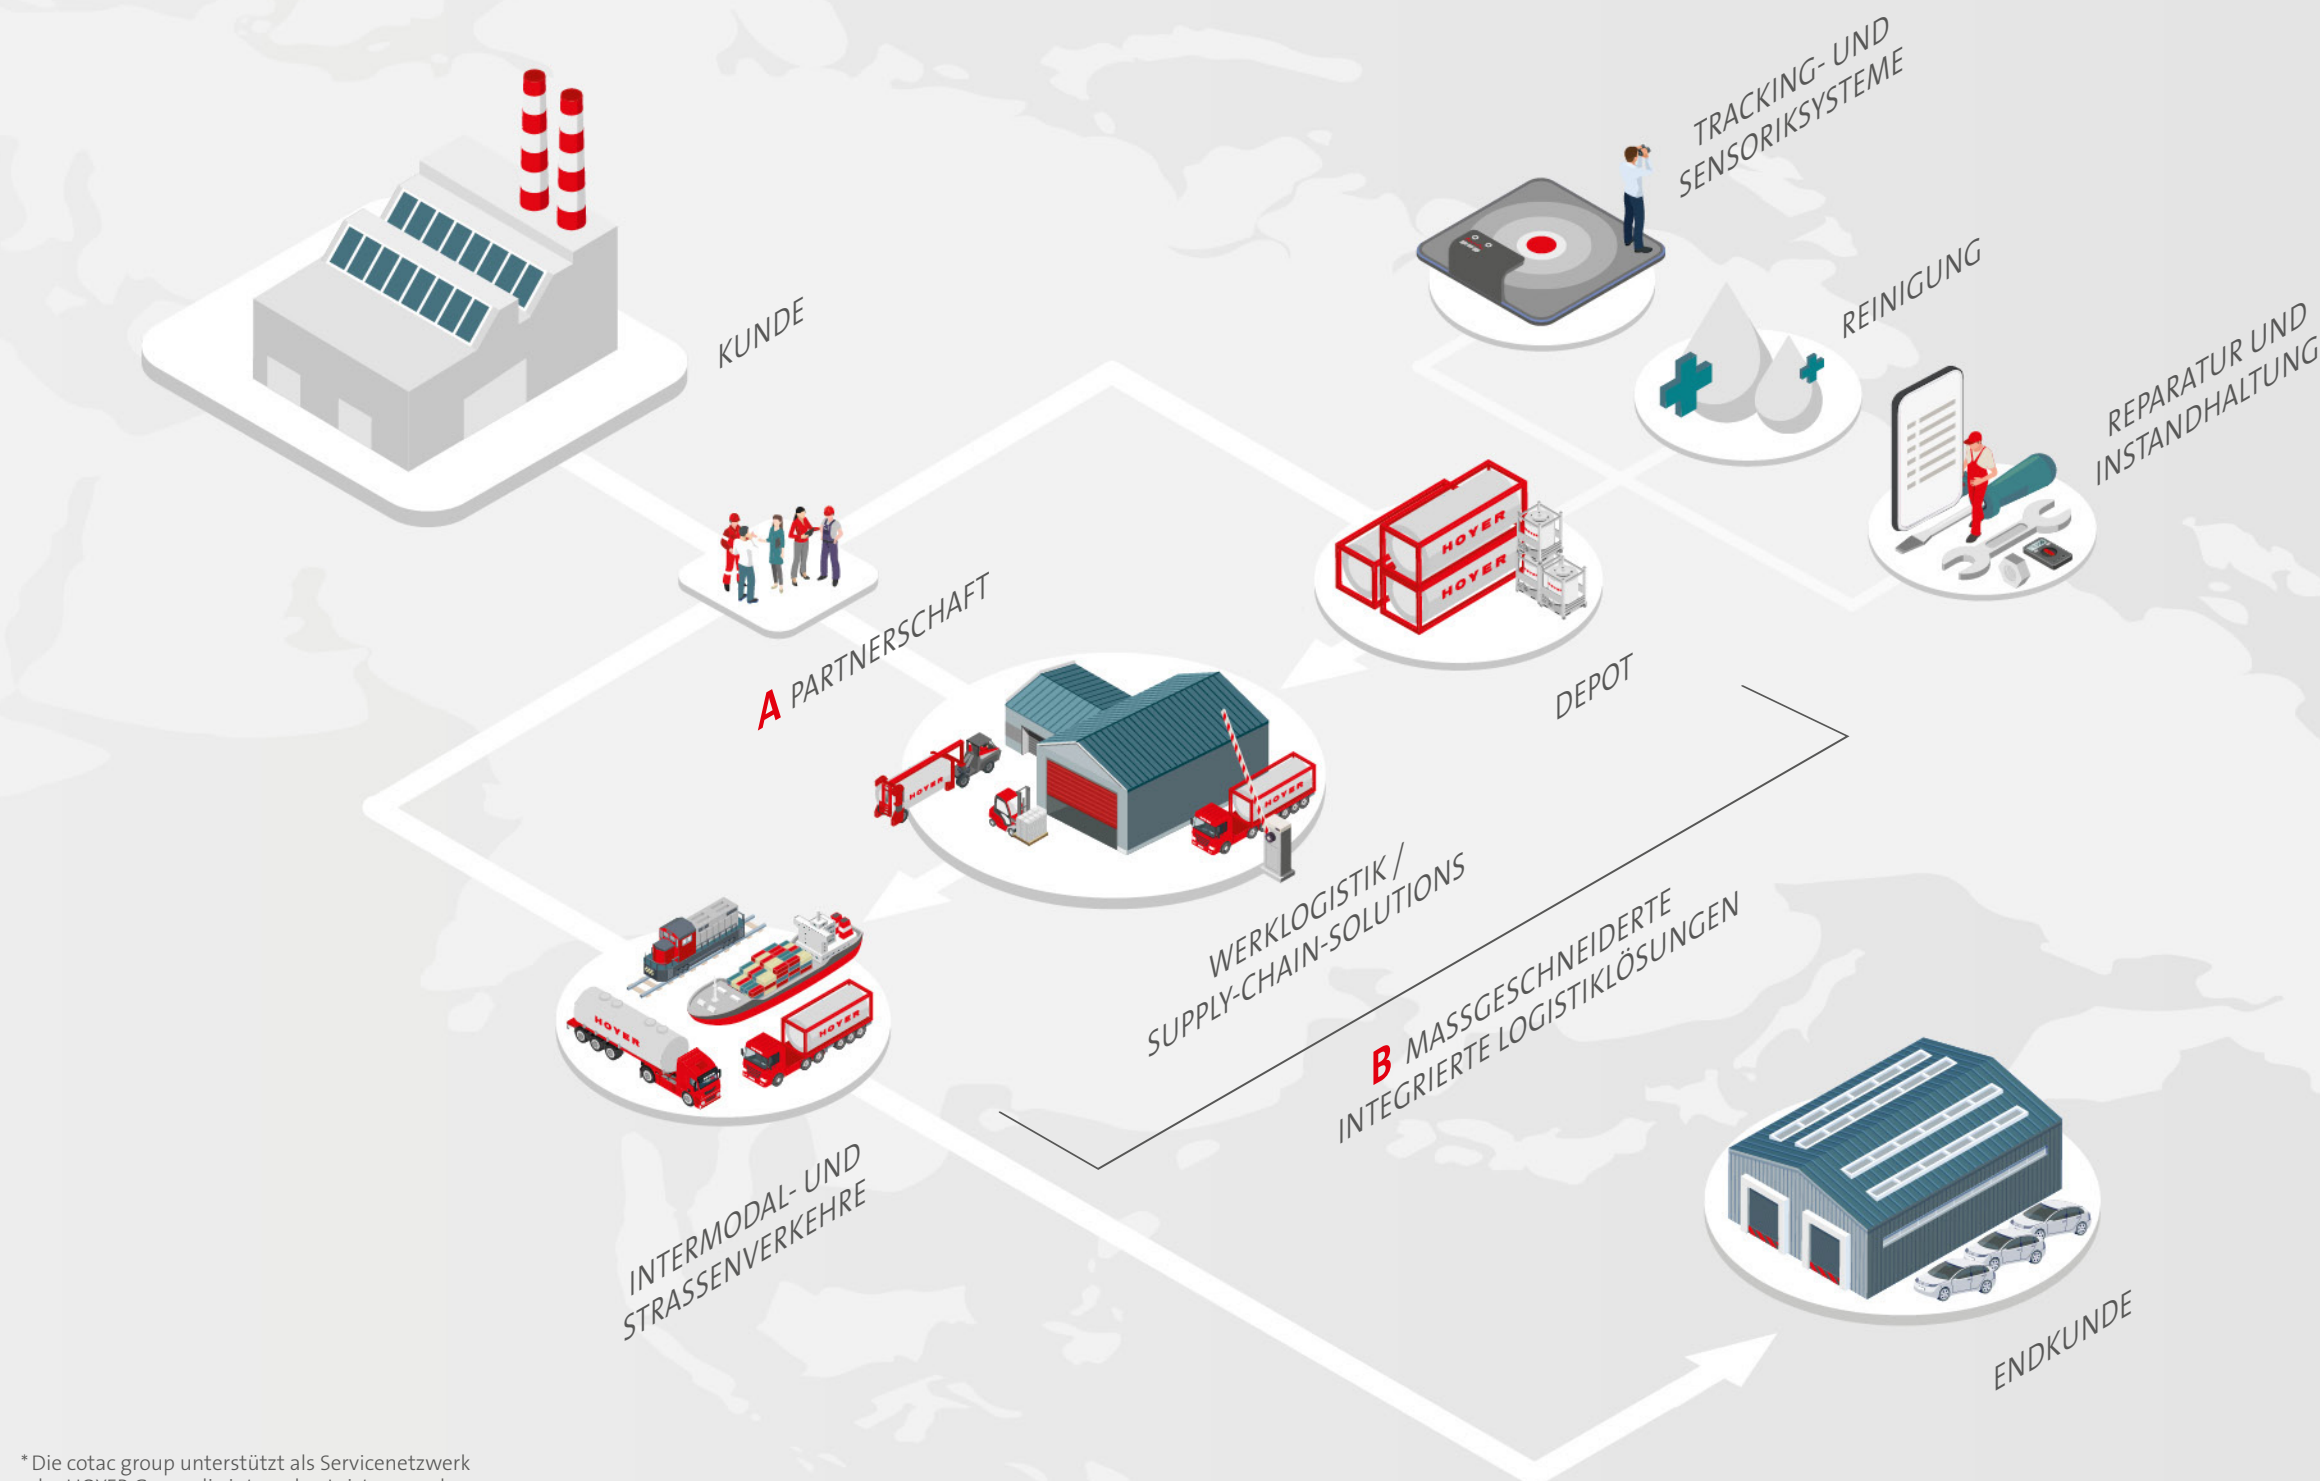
TRACKING- UND SENSORIKSYSTEME

KUNDE

REINIGUNG

REPARATUR UND INSTANDHALTUNG

A PARTNERSCHAFT

DEPOT

WERKLOGISTIK / SUPPLY-CHAIN-SOLUTIONS

B MASSGESCHNEIDERTE INTEGRIERTE LOGISTIKLÖSUNGEN

INTERMODAL- UND STRASSENVERKEHRE

ENDKUNDE

HOYER

HOYER

HOYER

HOYER

HOYER

HOYER

* Die cotac group unterstützt als Servicenetzwerk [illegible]